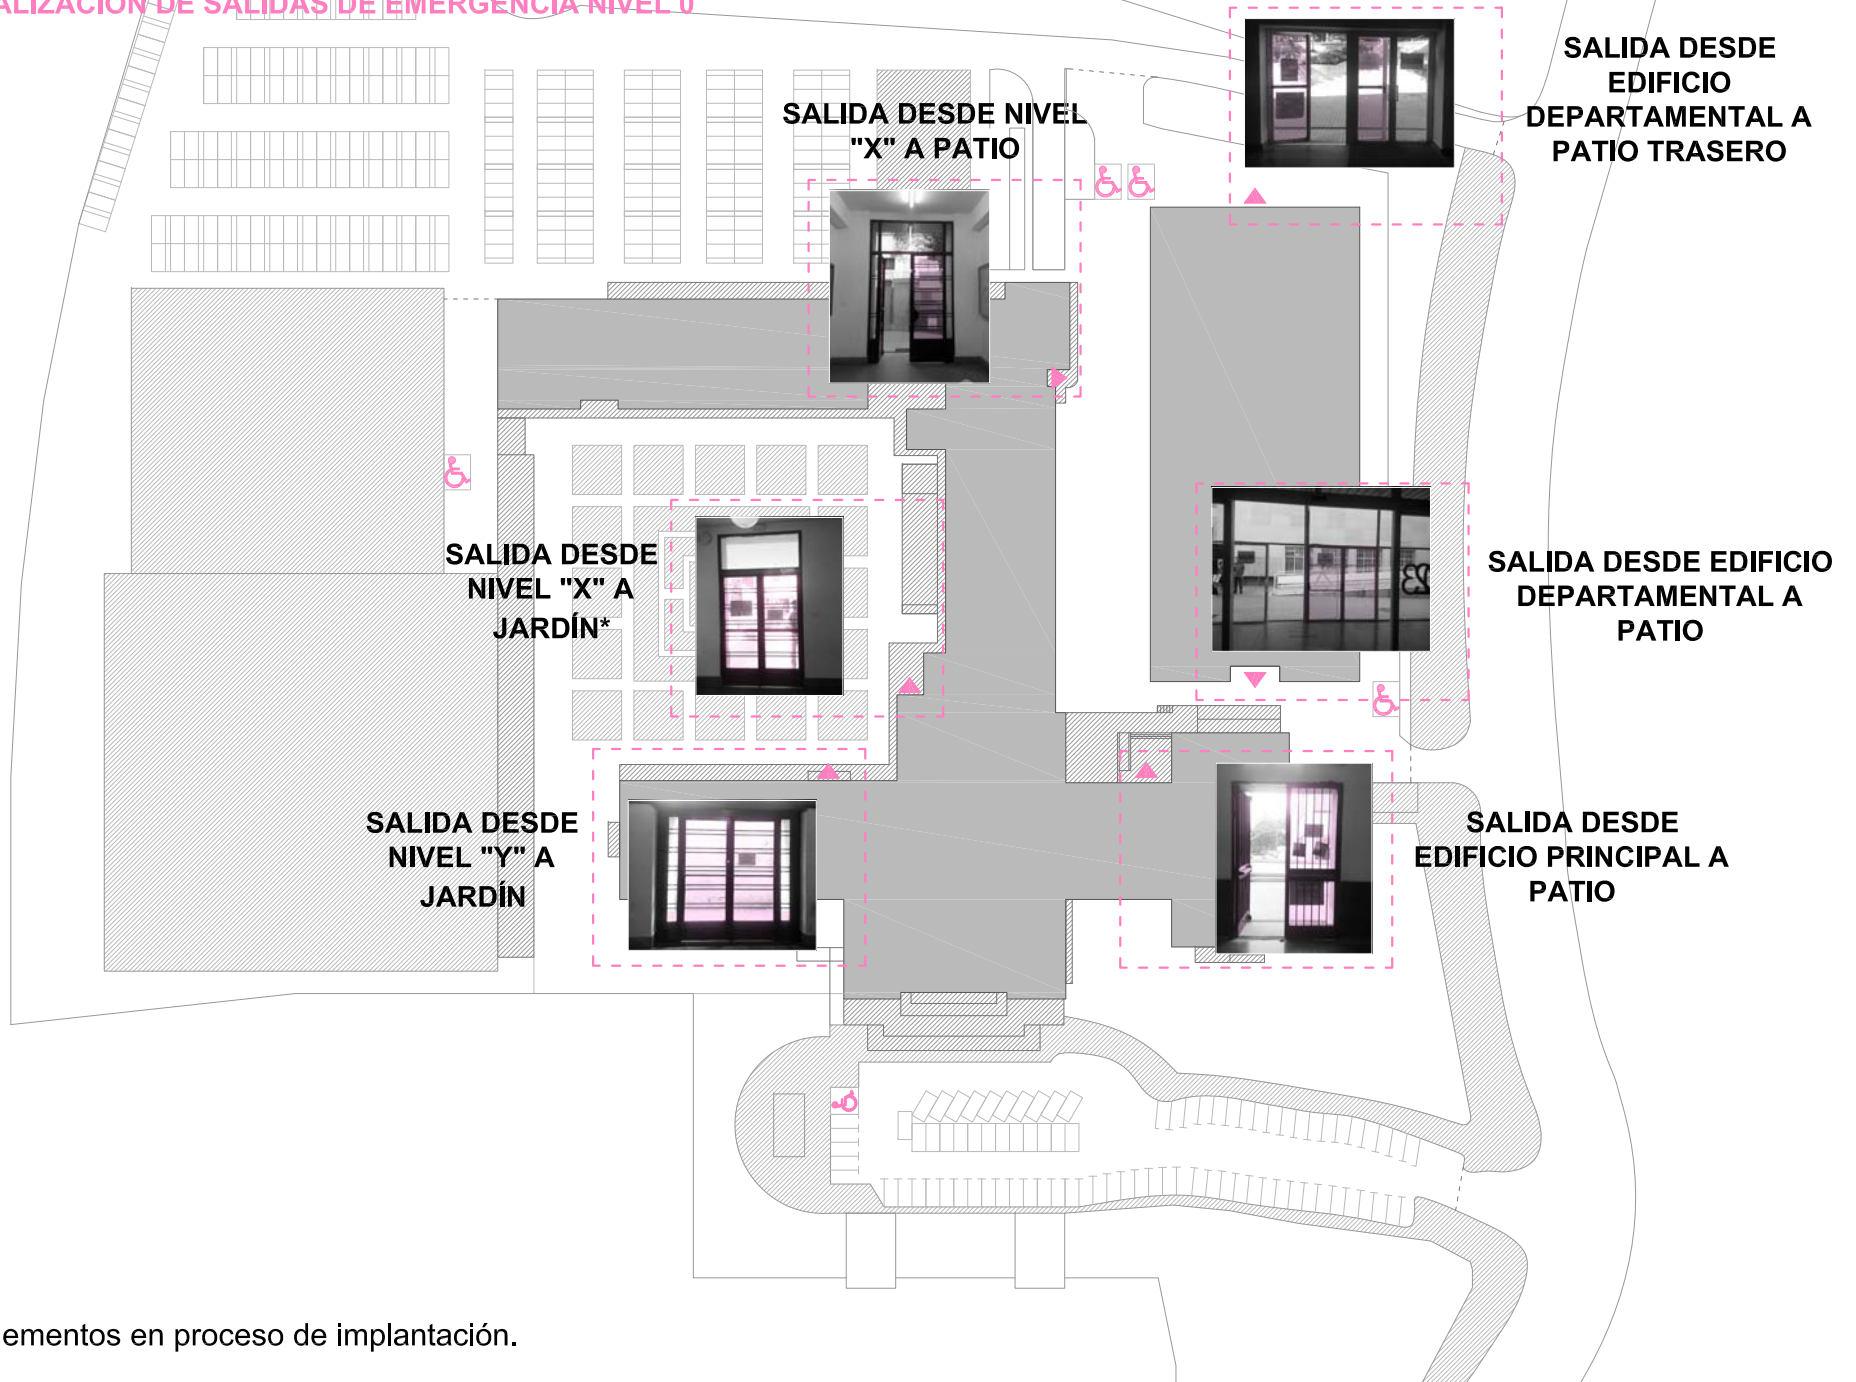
ALIZACIÓN DE SALIDAS DE EMERGENCIA NIVEL 0

SALIDA DESDE NIVEL "X" A PATIO

SALIDA DESDE EDIFICIO DEPARTAMENTAL A PATIO TRASERO

SALIDA DESDE NIVEL "X" A JARDÍN*

SALIDA DESDE EDIFICIO DEPARTAMENTAL A PATIO

SALIDA DESDE NIVEL "Y" A JARDÍN

SALIDA DESDE EDIFICIO PRINCIPAL A PATIO

ementos en proceso de implantación.